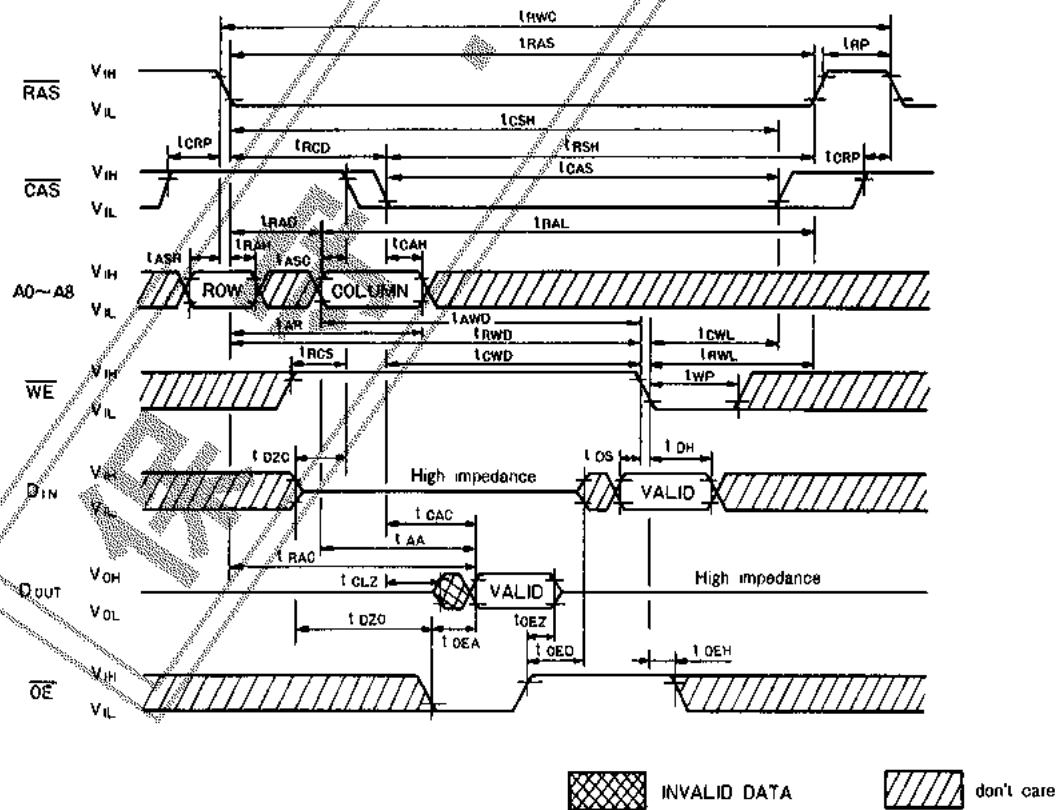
tRWC
tRAS
tRP
$\overline{RAS}$
VIH
VIL
tCSH
tCRP
tRCD
tRSH
tCRP
$\overline{CAS}$
VIH
VIL
tCAS
tRAD
tRAL
tRAH
tCAH
tASR
tASC
A0~A8
VIH
VIL
ROW
COLUMN
tAR
tAWD
tRWD
tCWL
tRCS
tCWD
tRWL
$\overline{WE}$
VIH
VIL
tWP
tDZC
tDS
tDH
DIN
VIH
VIL
High impedance
VALID
tCAC
tAA
tRAC
DOUT
VOH
VOL
tCLZ
VALID
High impedance
tDZO
tOEZ
tOEA
tOED
tOEH
$\overline{OE}$
VIH
VIL
INVALID DATA
don't care